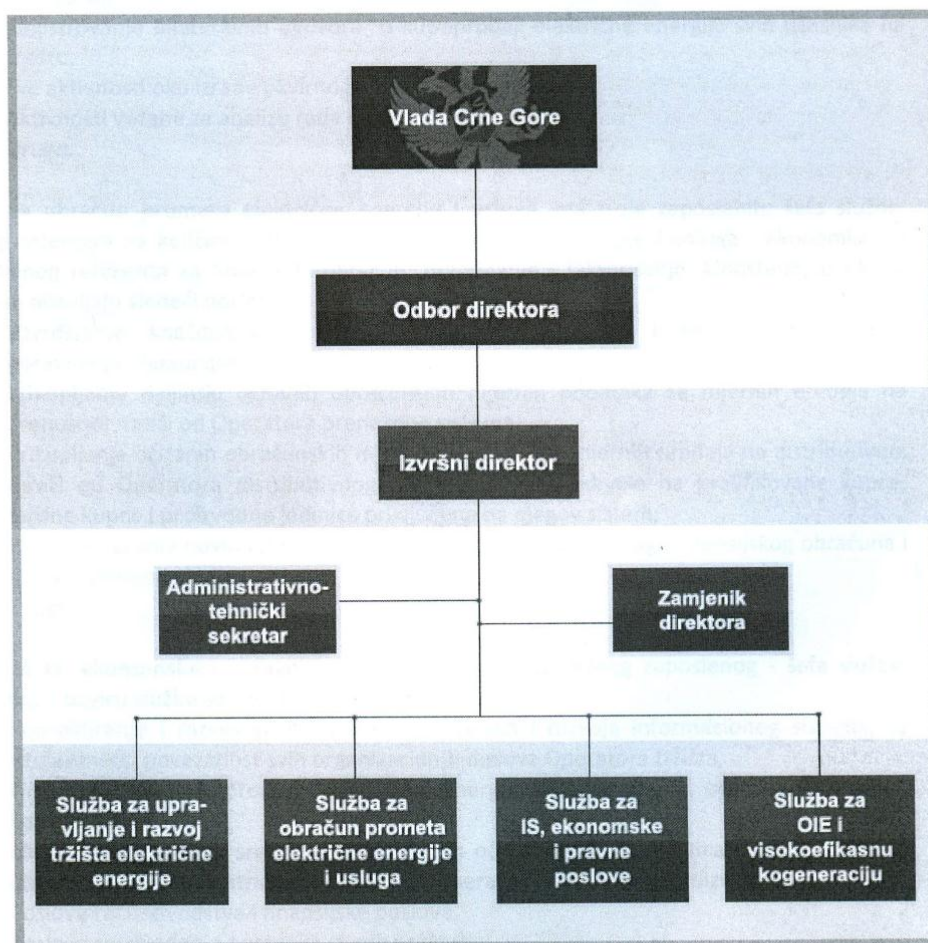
Vlada Crne Gore

Odbor direktora

Izvršni direktor

Administrativno-tehnički sekretar

Zamjenik direktora

Služba za upravljanje i razvoj tržišta električne energije

Služba za obračun prometa električne energije i usluga

Služba za IS, ekonomske i pravne poslove

Služba za OIE i visokoefikasnu kogeneraciju